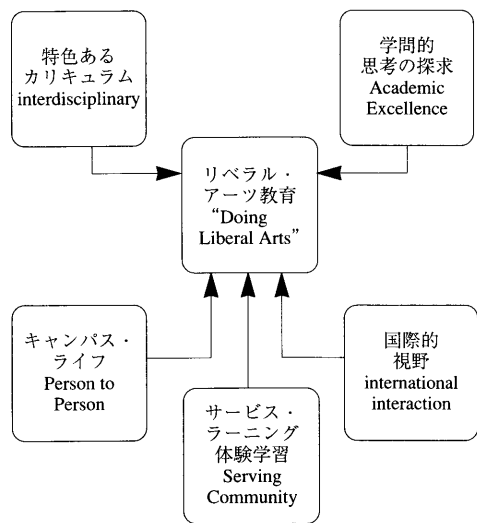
特色ある
カリキュラム
interdisciplinary

学問的
思考の探求
Academic
Excellence

リベラル・
アーツ教育
"Doing
Liberal Arts"

キャンパス・
ライフ
Person to
Person

サービス・
ラーニング
体験学習
Serving
Community

国際的
視野
international
interaction